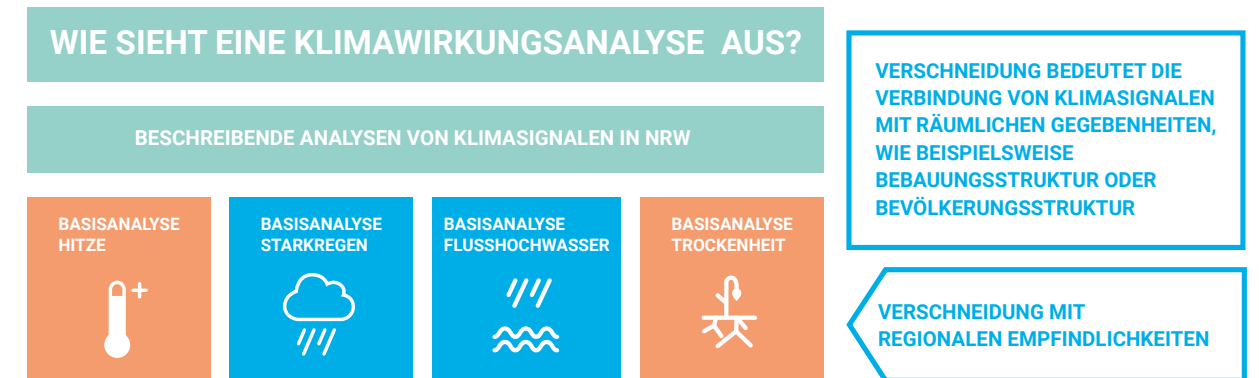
WIE SIEHT EINE KLIMAWIRKUNGSANALYSE AUS?

BESCHREIBENDE ANALYSEN VON KLIMASIGNALEN IN NRW

BASISANALYSE HITZE

BASISANALYSE STARKREGEN

BASISANALYSE FLUSSHOCHWASSER

BASISANALYSE TROCKENHEIT

VERSCHNEIDUNG BEDEUTET DIE VERBINDUNG VON KLIMASIGNALEN MIT RÄUMLICHEN GEGEBENHEITEN, WIE BEISPIELSWEISE BEBAUUNGSSTRUKTUR ODER BEVÖLKERUNGSSTRUKTUR

VERSCHNEIDUNG MIT REGIONALEN EMPFINDLICHKEITEN